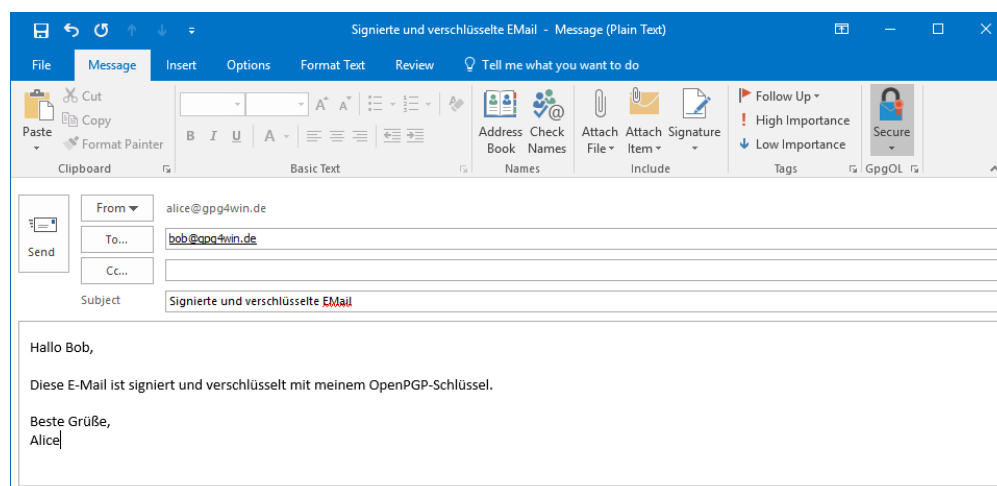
Signierte und verschlüsselte EMail - Message (Plain Text)

File Message Insert Options Format Text Review Tell me what you want to do

Paste
Cut
Copy
Format Painter
Clipboard

B I U A
Basic Text

Address Book
Check Names
Names

Attach File
Attach Item
Signature
Include

Follow Up
High Importance
Low Importance
Tags

Secure
GpgOL

Send
From
alice@gpg4win.de
To...
bob@gpg4win.de
Cc...
Subject
Signierte und verschlüsselte EMail

Hallo Bob,

Diese E-Mail ist signiert und verschlüsselt mit meinem OpenPGP-Schlüssel.

Beste Grüße,
Alice